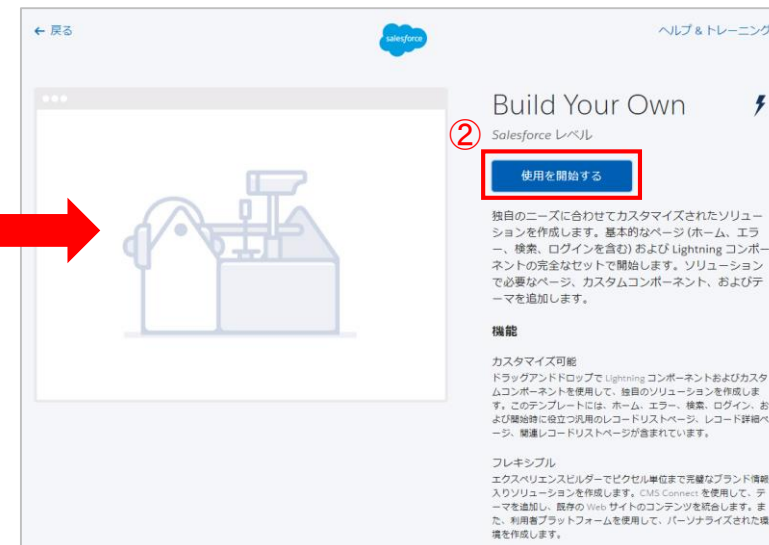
← 戻る

salesforce

ヘルプ & トレーニング

Build Your Own

Salesforce レベル

②

使用を開始する

独自のニーズに合わせてカスタマイズされたソリューションを作成します。基本的なページ (ホーム、エラー、検索、ログインを含む) および Lightning コンポーネントの完全なセットで開始します。ソリューションで必要なページ、カスタムコンポーネント、およびテーマを追加します。

機能

カスタマイズ可能

ドラッグアンドドロップで Lightning コンポーネントおよびカスタムコンポーネントを使用して、独自のソリューションを作成します。このテンプレートには、ホーム、エラー、検索、ログイン、および開始時に役立つ汎用のレコードリストページ、レコード詳細ページ、関連レコードリストページが含まれています。

フレキシブル

エクスペリエンスビルダーでピクセル単位まで完璧なブランド情報入りソリューションを作成します。CMS Connect を使用して、テーマを追加し、既存の Web サイトのコンテンツを統合します。また、利用者プラットフォームを使用して、パーソナライズされた環境を作成します。